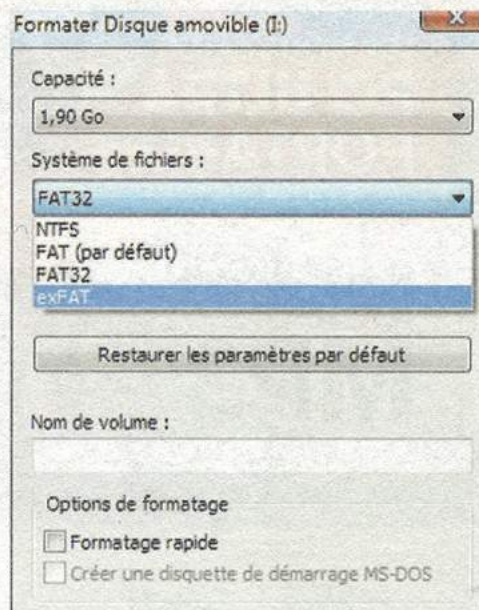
Formater Disque amovible (I:)

Capacité :

1,90 Go

Système de fichiers :

FAT32

NTFS
FAT (par défaut)
FAT32
exFAT

Restaurer les paramètres par défaut

Nom de volume :

Options de formatage

Formatage rapide

Créer une disquette de démarrage MS-DOS